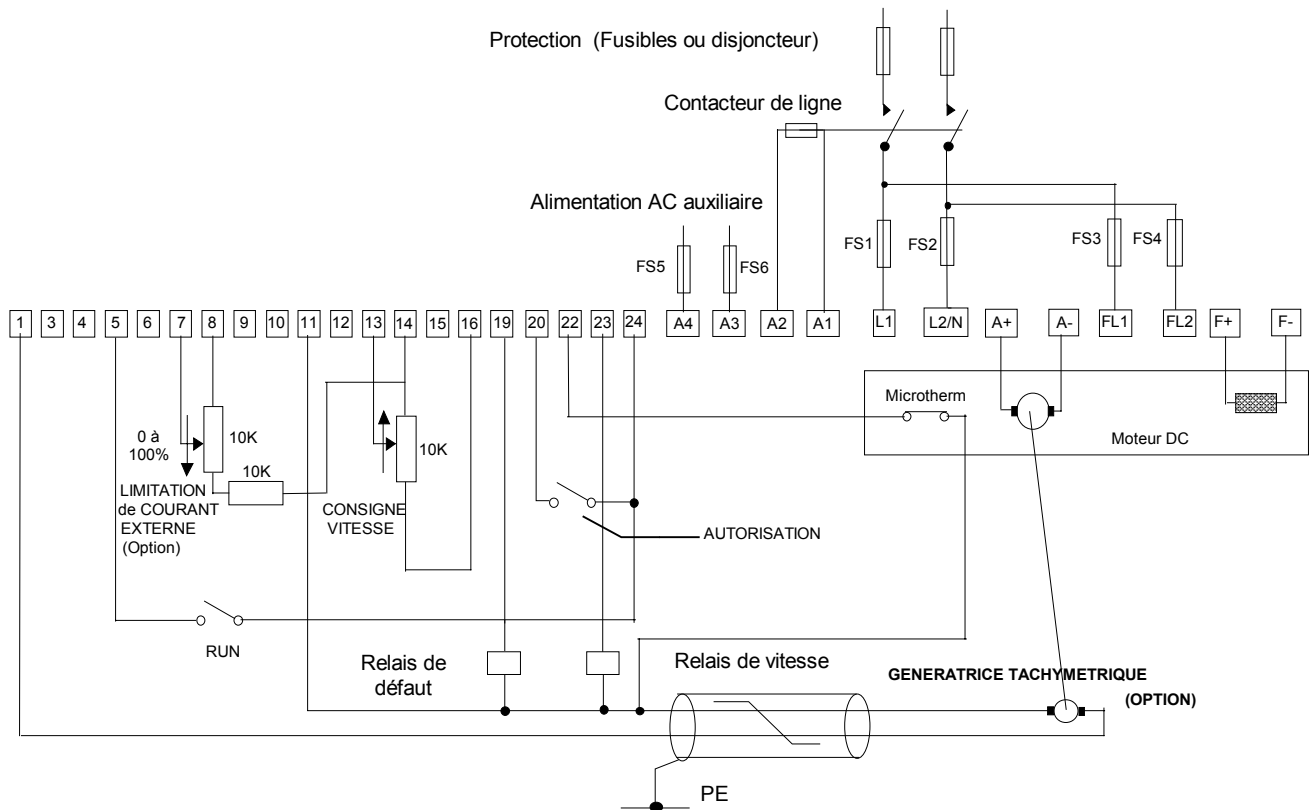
Protection (Fusibles ou disjoncteur)

Contacteur de ligne

Alimentation AC auxiliaire

FS5 FS6 FS1 FS2 FS3 FS4

1 3 4 5 6 7 8 9 10 11 12 13 14 15 16 19 20 22 23 24 A4 A3 A2 A1 L1 L2/N A+ A- FL1 FL2 F+ F-

Microtherm

Moteur DC

0 à 100%

10K

10K

10K

LIMITATION de COURANT EXTERNE (Option)

CONSIGNE VITESSE

AUTORISATION

RUN

Relais de défaut

Relais de vitesse

GENERATRICE TACHYMETRIQUE

(OPTION)

PE